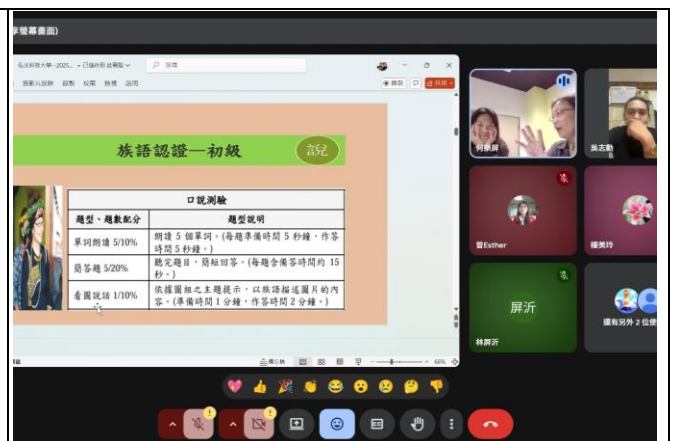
享螢幕畫面)

弘光科技大學–2025... • 已儲存到 此電腦

投影片放映 錄製 校閱 檢視 說明

族語認證—初級

說

| 口說測驗 | |
|---|---|
| 題型、題數配分 | 題型說明 |
| 單詞朗讀 5/10% | 朗讀 5 個單詞。(每題準備時間 5 秒鐘，作答時間 5 秒鐘。) |
| 簡答題 5/20% | 聽完題目，簡短回答。(每題含備答時間約 15 秒。) |
| 看圖說話 1/10% | 依據圖組之主題提示，以族語描述圖片的內容。(準備時間 1 分鐘，作答時間 2 分鐘。) |

66%

何春屏

吳志勳

曾Esther

楊美玲

屏沂

林屏沂

還有另外 2 位使